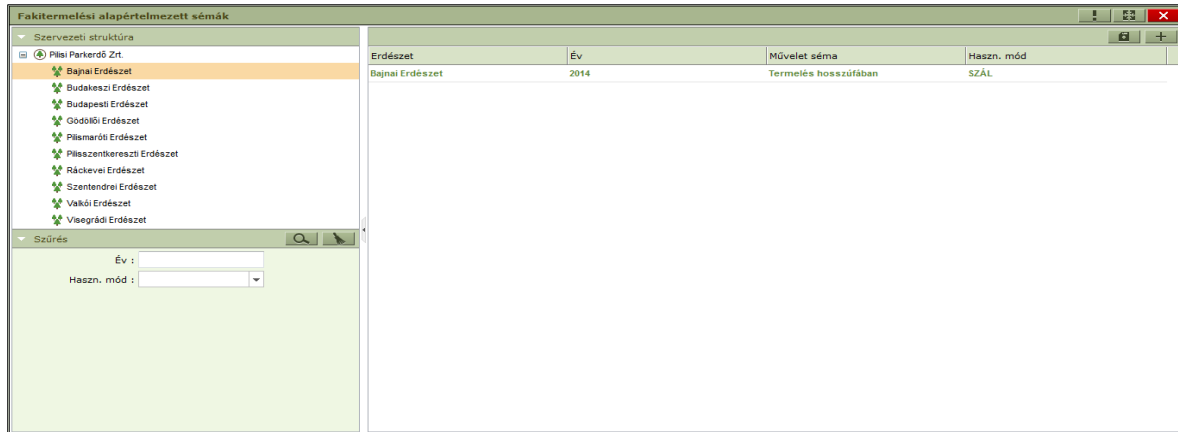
Fakitermelési alapértelmezett sémák

Szervezeti struktúra

Pilisi Parkerdő Zrt.
Bajnai Erdészet
Budakeszi Erdészet
Budapesti Erdészet
Gödöllői Erdészet
Pilismaróti Erdészet
Pilisszentkereszti Erdészet
Ráckevei Erdészet
Szentendrei Erdészet
Valkói Erdészet
Visegrádi Erdészet

Szűrés

Év :
Haszn. mód :

| Erdészet | Év | Művelet séma | Haszn. mód |
|---|---|---|---|
| Bajnai Erdészet | 2014 | Termelés hosszúfában | SZÁL |